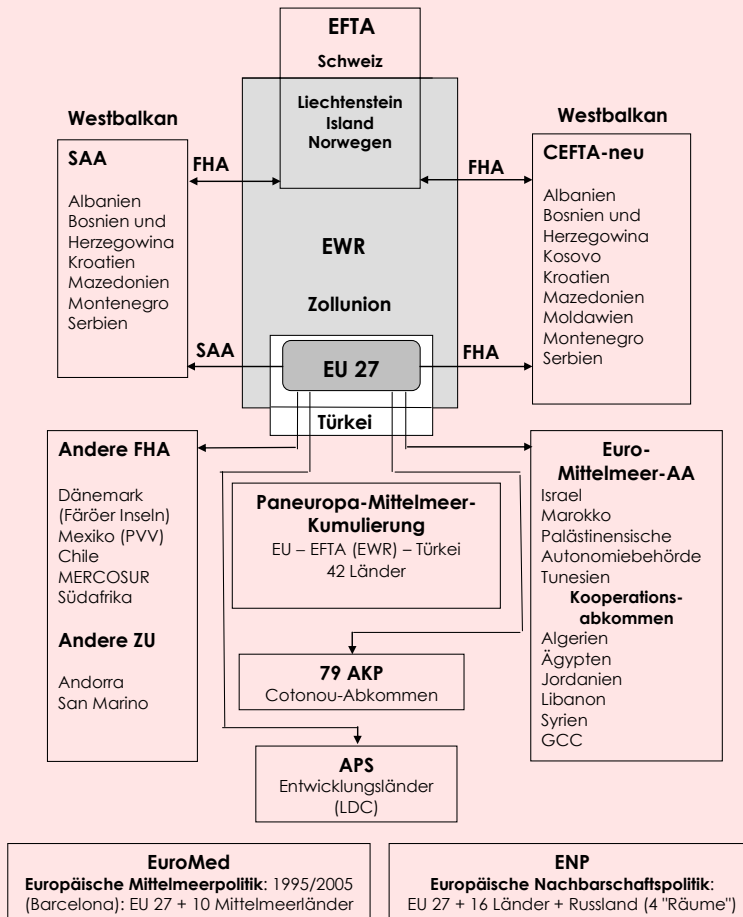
EFTA

Schweiz

Liechtenstein
Island
Norwegen

Westbalkan

SAA

Albanien
Bosnien und Herzegowina
Kroatien
Mazedonien
Montenegro
Serbien

FHA

FHA

Westbalkan

CEFTA-neu

Albanien
Bosnien und Herzegowina
Kosovo
Kroatien
Mazedonien
Moldawien
Montenegro
Serbien

EWR

Zollunion

SAA

EU 27

FHA

Türkei

Andere FHA

Dänemark (Färöer Inseln)
Mexiko (PVV)
Chile
MERCOSUR
Südafrika

Andere ZU

Andorra
San Marino

Paneuropa-Mittelmeer-Kumulierung
EU – EFTA (EWR) – Türkei
42 Länder

Euro-Mittelmeer-AA
Israel
Marokko
Palästinensische Autonomiebehörde
Tunesien
Kooperations-abkommen
Algerien
Ägypten
Jordanien
Libanon
Syrien
GCC

79 AKP
Cotonou-Abkommen

APS
Entwicklungsländer (LDC)

EuroMed
Europäische Mittelmeerpolitik: 1995/2005 (Barcelona): EU 27 + 10 Mittelmeerländer

ENP
Europäische Nachbarschaftspolitik: EU 27 + 16 Länder + Russland (4 "Räume")